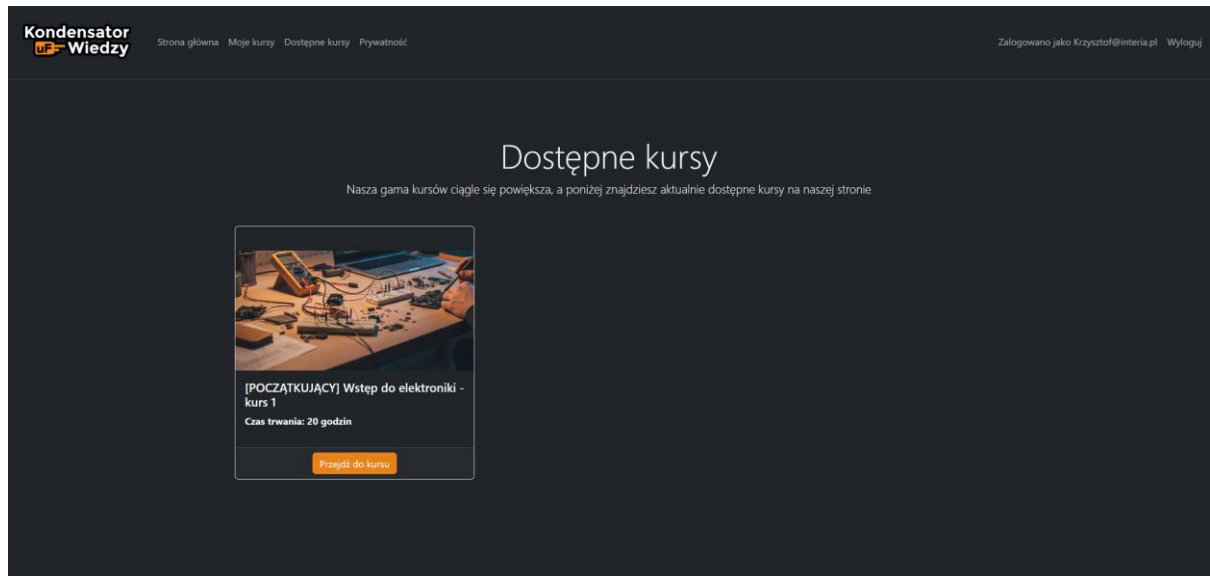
Kondensator uF Wiedzy

Strona główna Moje kursy Dostępne kursy Prywatność

Zalogowano jako Krzysztof@interia.pl Wyloguj

Dostępne kursy

Nasza gama kursów ciągle się powiększa, a poniżej znajdziesz aktualnie dostępne kursy na naszej stronie

[POCZĄTKUJĄCY] Wstęp do elektroniki - kurs 1

Czas trwania: 20 godzin

Przejdź do kursu